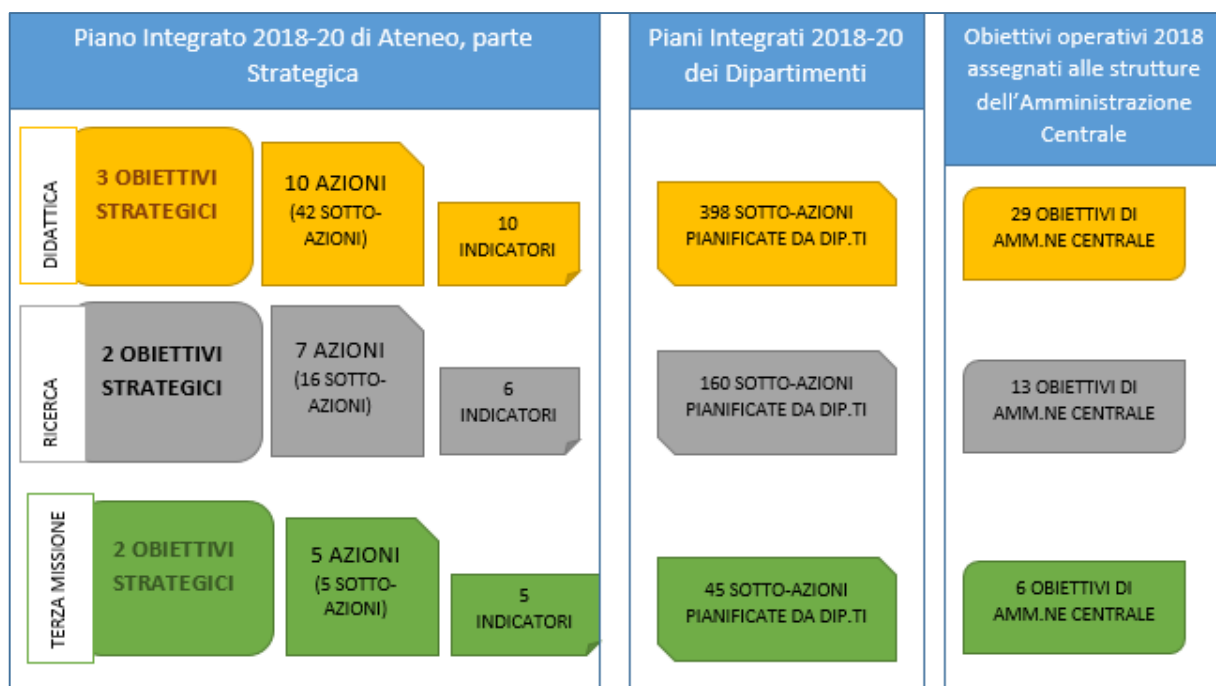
Piano Integrato 2018-20 di Ateneo, parte Strategica

DIDATTICA

3 OBIETTIVI STRATEGICI

10 AZIONI (42 SOTTO-AZIONI)

10 INDICATORI

RICERCA

2 OBIETTIVI STRATEGICI

7 AZIONI (16 SOTTO-AZIONI)

6 INDICATORI

TERZA MISSIONE

2 OBIETTIVI STRATEGICI

5 AZIONI (5 SOTTO-AZIONI)

5 INDICATORI

Piani Integrati 2018-20 dei Dipartimenti

398 SOTTO-AZIONI PIANIFICATE DA DIP.TI

160 SOTTO-AZIONI PIANIFICATE DA DIP.TI

45 SOTTO-AZIONI PIANIFICATE DA DIP.TI

Obiettivi operativi 2018 assegnati alle strutture dell'Amministrazione Centrale

29 OBIETTIVI DI AMM.NE CENTRALE

13 OBIETTIVI DI AMM.NE CENTRALE

6 OBIETTIVI DI AMM.NE CENTRALE